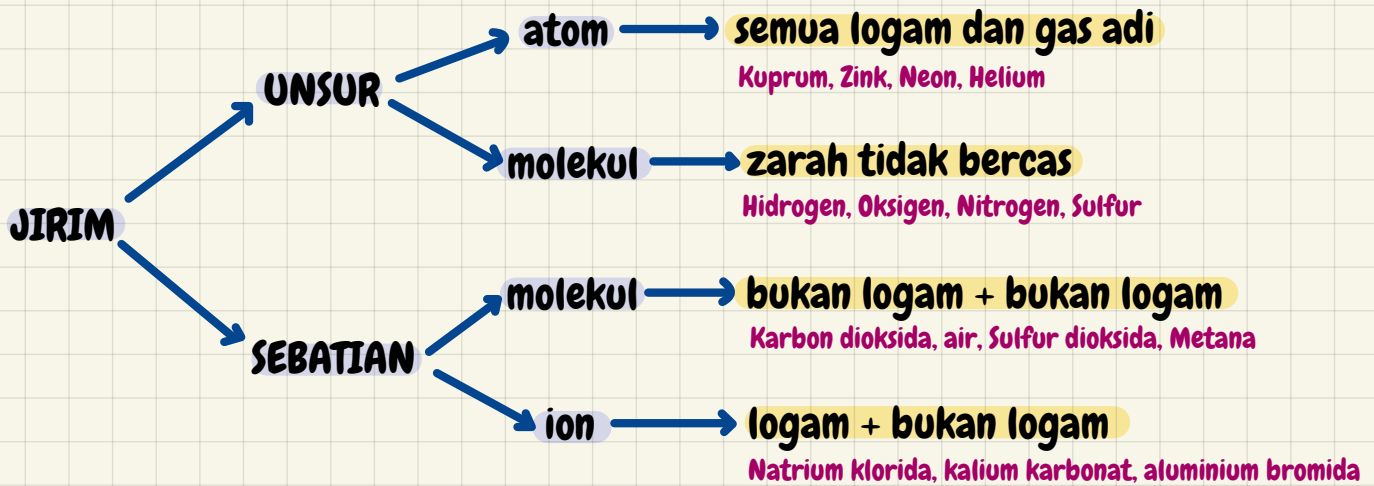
JIRIM

UNSUR

atom

semua logam dan gas adi

Kuprum, Zink, Neon, Helium

molekul

zarah tidak bercas

Hidrogen, Oksigen, Nitrogen, Sulfur

SEBATIAN

molekul

bukan logam + bukan logam

Karbon dioksida, air, Sulfur dioksida, Metana

ion

logam + bukan logam

Natrium klorida, kalium karbonat, aluminium bromida